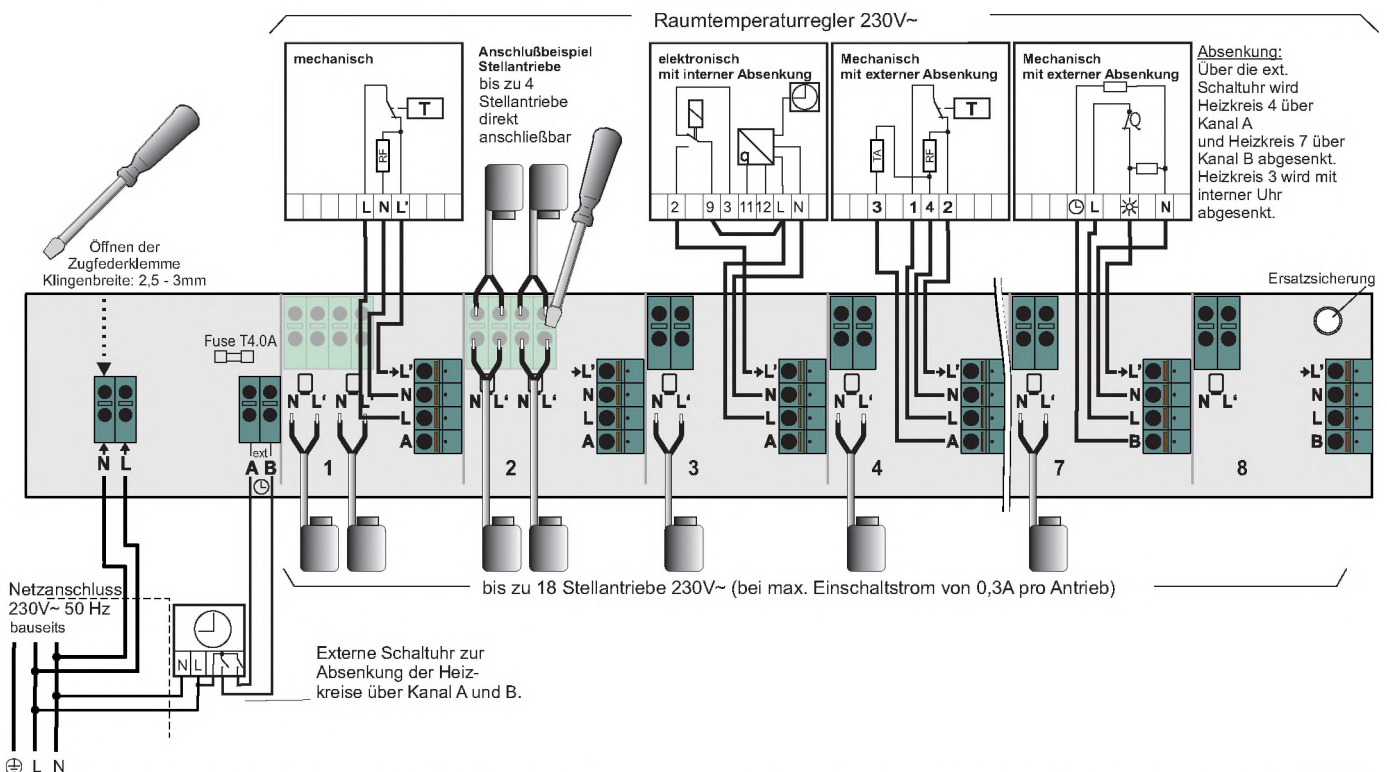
Raumtemperaturregler 230V~

mechanisch

T

RF

L N L'

Anschlußbeispiel Stellantriebe
bis zu 4 Stellantriebe direkt anschließbar

elektronisch mit interner Absenkung

2 9 3 11 12 L N

Mechanisch mit externer Absenkung

T

TA

RF

3 1 4 2

Mechanisch mit externer Absenkung

L N

Absenkung:
Über die ext. Schaltuhr wird Heizkreis 4 über Kanal A und Heizkreis 7 über Kanal B abgesenkt. Heizkreis 3 wird mit interner Uhr abgesenkt.

Öffnen der Zugfederklemme
Klingenbreite: 2,5 - 3mm

Ersatzsicherung

Fuse T4.0A

N L

ext
A B

N L' N L'
L'
N
L
A
1

N L' N L'
2

L'
N
L
A
N L'
3

L'
N
L
A
N L'
4

N L'
7

L'
N
L
B
N L'
8

L'
N
L
B

Netzanschluss
230V~ 50 Hz
bauseits

N L

Externe Schaltuhr zur Absenkung der Heizkreise über Kanal A und B.

bis zu 18 Stellantriebe 230V~ (bei max. Einschaltstrom von 0,3A pro Antrieb)

L N